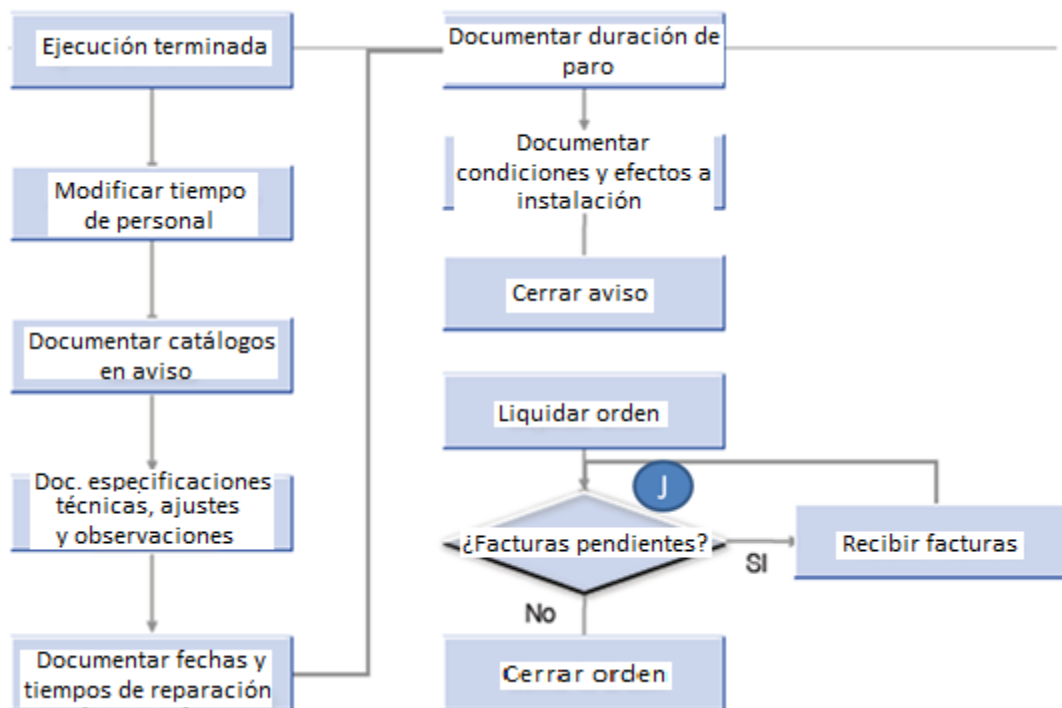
Ejecución terminada

Modificar tiempo de personal

Documentar catálogos en aviso

Doc. especificaciones técnicas, ajustes y observaciones

Documentar fechas y tiempos de reparación

Documentar duración de paro

Documentar condiciones y efectos a instalación

Cerrar aviso

Liquidar orden

J

¿Facturas pendientes?

SI

Recibir facturas

No

Cerrar orden